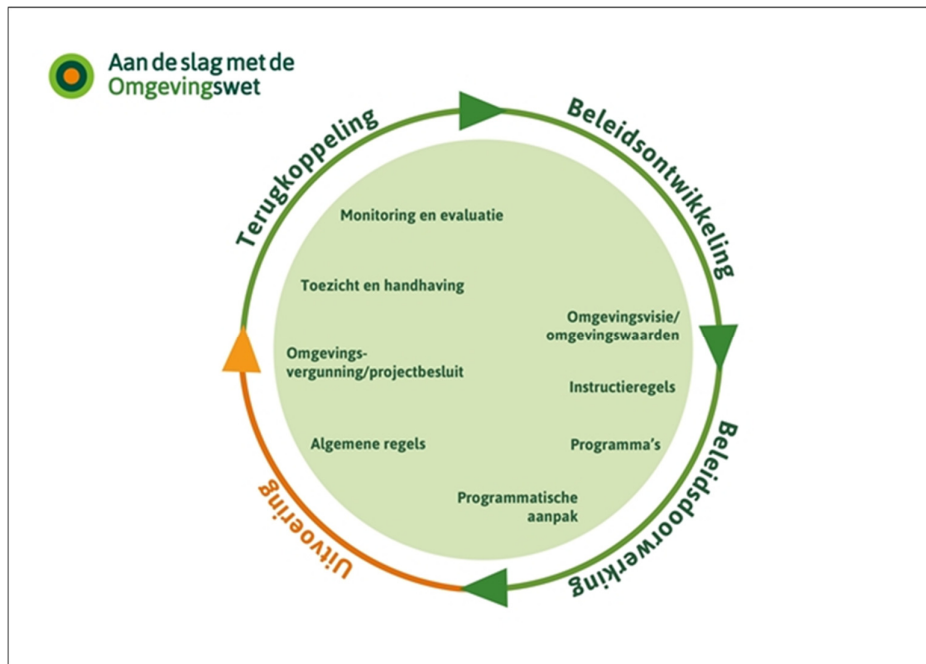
Aan de slag met de Omgevingswet

Terugkoppeling

Beleidsontwikkeling

Beleidsdoorwerking

Uitvoering

Monitoring en evaluatie

Toezicht en handhaving

Omgevingsvisie/ omgevingswaarden

Omgevings-vergunning/projectbesluit

Instructieregels

Algemene regels

Programma's

Programmatische aanpak